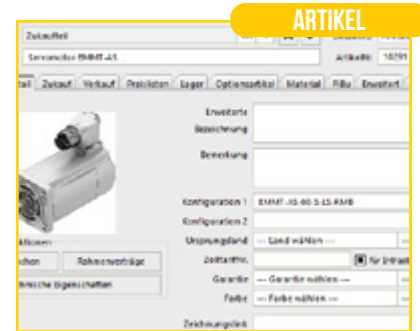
ARTIKEL

Zukaufteil

Servomotor EMMT-AS

Artikel 10291

tail | Zukauf | Verkauf | Preislisten | Lager | Optionsartikel | Material | FiBu | Erweitert

Erweiterte Bezeichnung

Bemerkung

Konfiguration 1 EMMT-AS-60-S-LS-RMB

Konfiguration 2

Ursprungsland --- Land wählen ---

Zolltarifnr.

für Intrast

Garantie --- Garantie wählen ---

Farbe --- Farbe wählen ---

Zeichnungslink

ktionen

chen

Rahmenverträge

hnische Eigenschaften